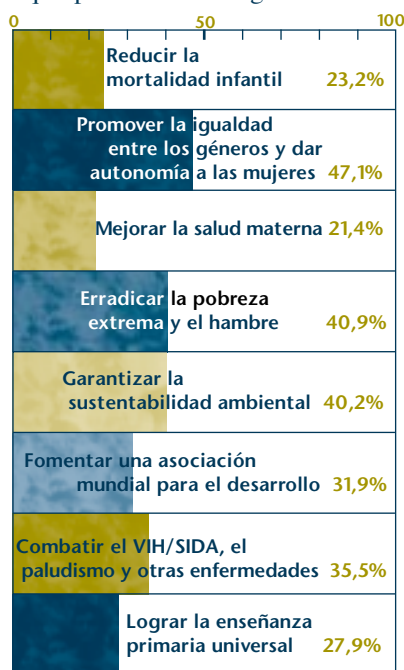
0 50 100

Reducir la mortalidad infantil 23,2%

Promover la igualdad entre los géneros y dar autonomía a las mujeres 47,1%

Mejorar la salud materna 21,4%

Erradicar la pobreza extrema y el hambre 40,9%

Garantizar la sustentabilidad ambiental 40,2%

Fomentar una asociación mundial para el desarrollo 31,9%

Combatir el VIH/SIDA, el paludismo y otras enfermedades 35,5%

Lograr la enseñanza primaria universal 27,9%